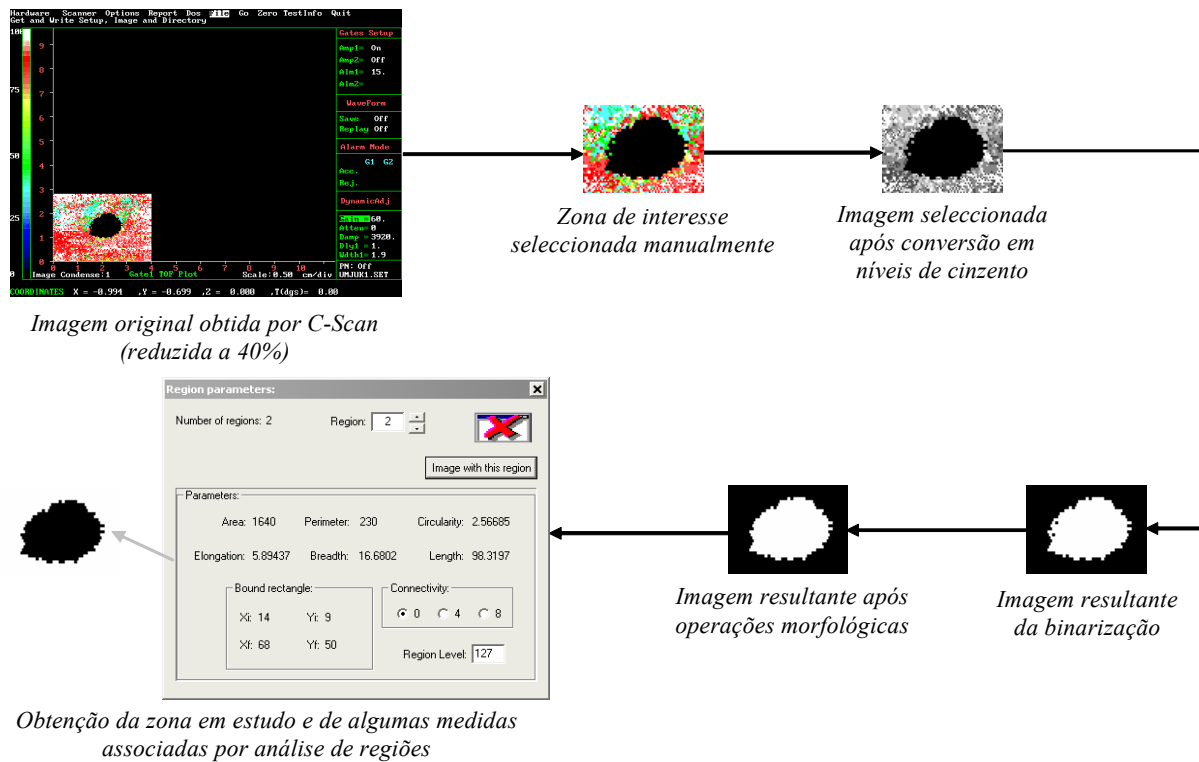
Hardware Scanner Options Report Dos File Go Zero TestInfo Quit
Get and Write Setup, Image and Directory

100
75
50
25
0

9
8
7
6
5
4
3
2
1
0

0 1 2 3 4 5 6 7 8 9 10

Gates Setup
Amp1= On
Amp2= Off
Alm1= 15.
Alm2=

WaveForm
Save Off
Replay Off

Alarm Mode
G1 G2
Acc.
Rej.

DynamicAdj
Gain =60.
Atten= 0
Damp =3920.
Dly1 = 1.
Wdth1= 1.9

Image Condense:1 Gate1 TOF Plot Scale:0.50 cm/div
PM: Off
UMJUK1.SET

COORDINATES X = -0.994 ,Y = -0.699 ,Z = 0.000 ,T(dgs)= 0.00

Imagem original obtida por C-Scan (reduzida a 40%)

Zona de interesse seleccionada manualmente

Imagem seleccionada após conversão em níveis de cinzento

Region parameters:

Number of regions: 2

Region: 2

Image with this region

Parameters:

Area: 1640 Perimeter: 230 Circularity: 2.56685

Elongation: 5.89437 Breadth: 16.6802 Length: 98.3197

Bound rectangle:
Xi: 14 Yi: 9
Xf: 68 Yf: 50

Connectivity:
0 4 8

Region Level: 127

Obtenção da zona em estudo e de algumas medidas associadas por análise de regiões

Imagem resultante após operações morfológicas

Imagem resultante da binarização